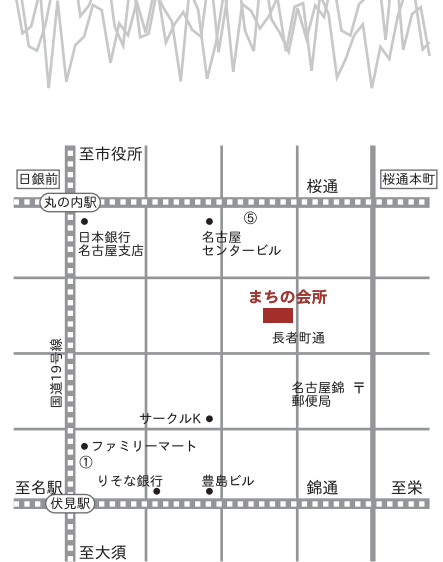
至市役所

日銀前

桜通

桜通本町

丸の内駅

日本銀行
名古屋支店

⑤

名古屋
センタービル

まちの会所

長者町通

国道19号線

名古屋錦
郵便局

サークルK

ファミリーマート

①

りそな銀行

豊島ビル

至名駅

錦通

至栄

伏見駅

至大須